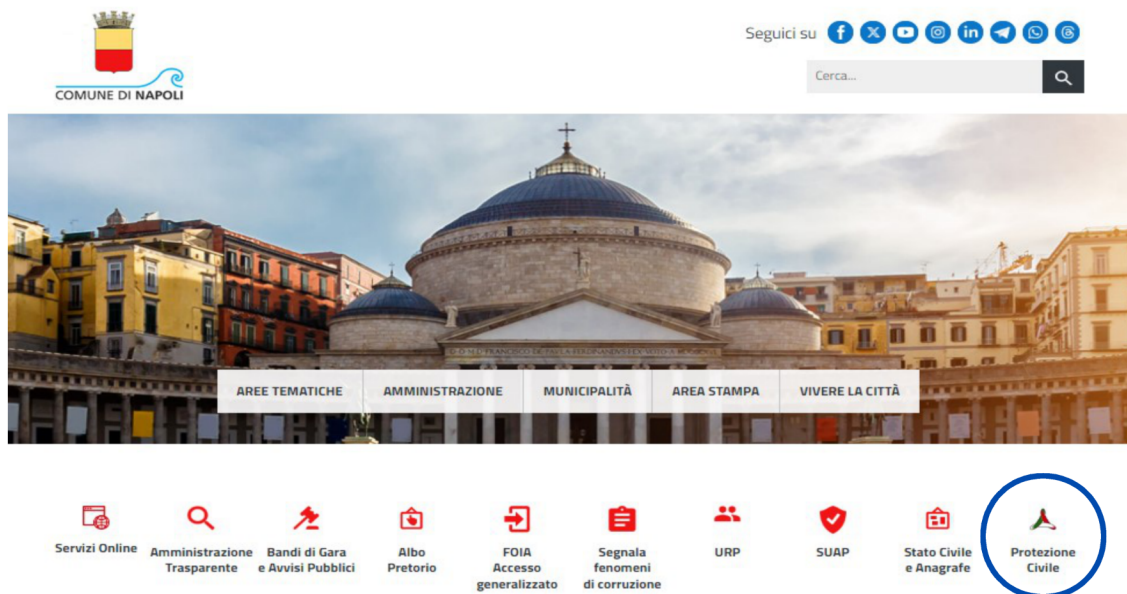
COMUNE DI NAPOLI

Seguici su

Cerca...

AREE TEMATICHE
AMMINISTRAZIONE
MUNICIPALITÀ
AREA STAMPA
VIVERE LA CITTÀ

Servizi Online
Amministrazione Trasparente
Bandi di Gara e Avvisi Pubblici
Albo Pretorio
FOIA Accesso generalizzato
Segnala fenomeni di corruzione
URP
SUAP
Stato Civile e Anagrafe
Protezione Civile